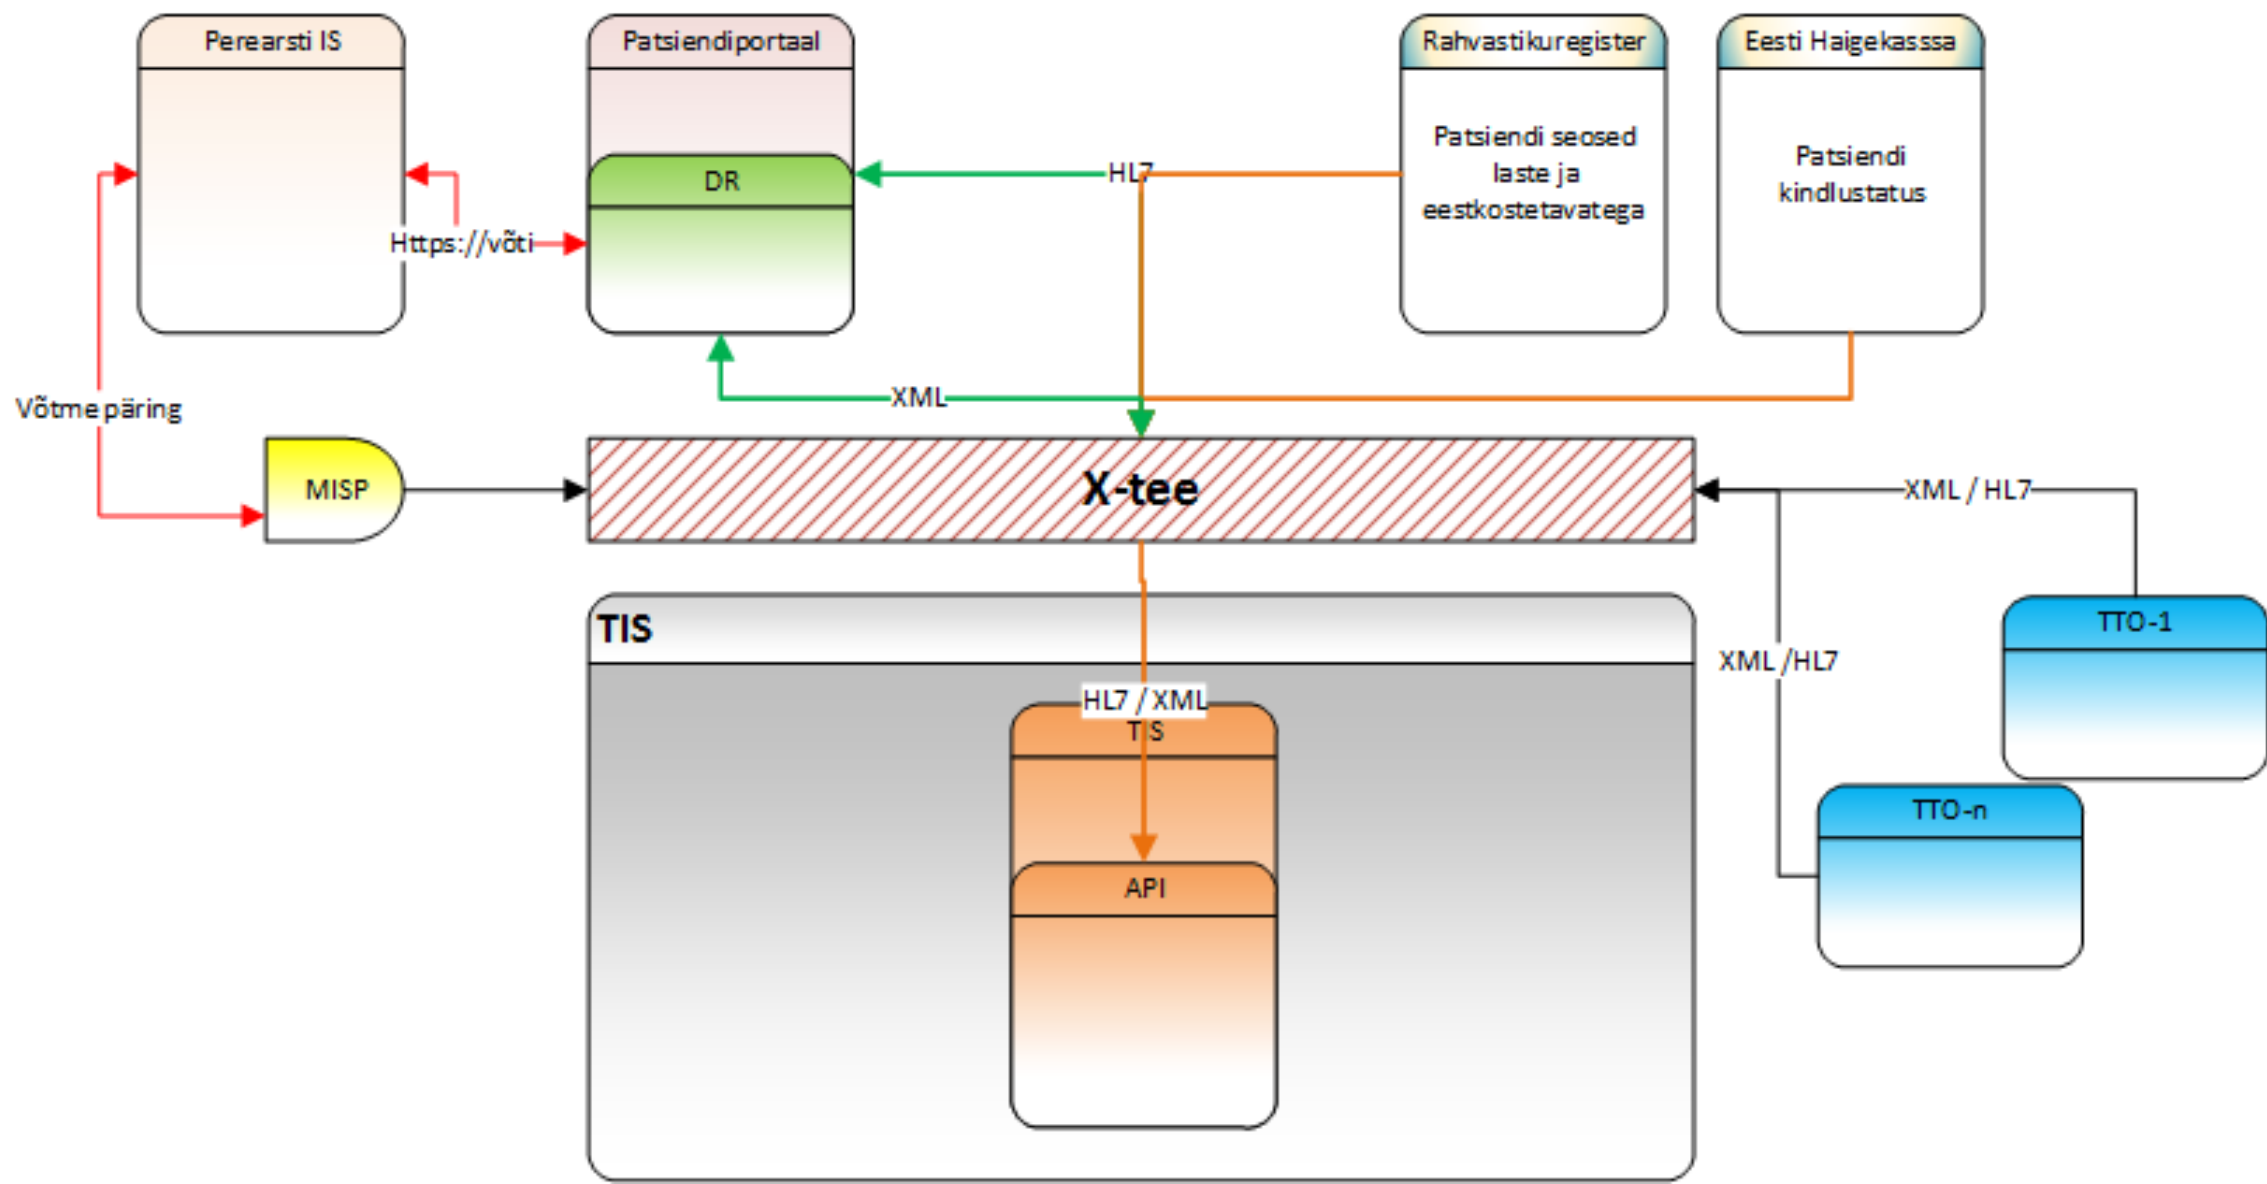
Perearsti IS

Patsiendiportaal

DR

Rahvastikuregister

Patsiendi seosed laste ja eestkostetavatega

Eesti Haigekasssa

Patsiendi kindlustatus

HL7

Https://võti

Võtme päring

XML

MISP

X-tee

XML / HL7

TIS

XML /HL7

TTO-1

HL7 / XML

TIS

TTO-n

API